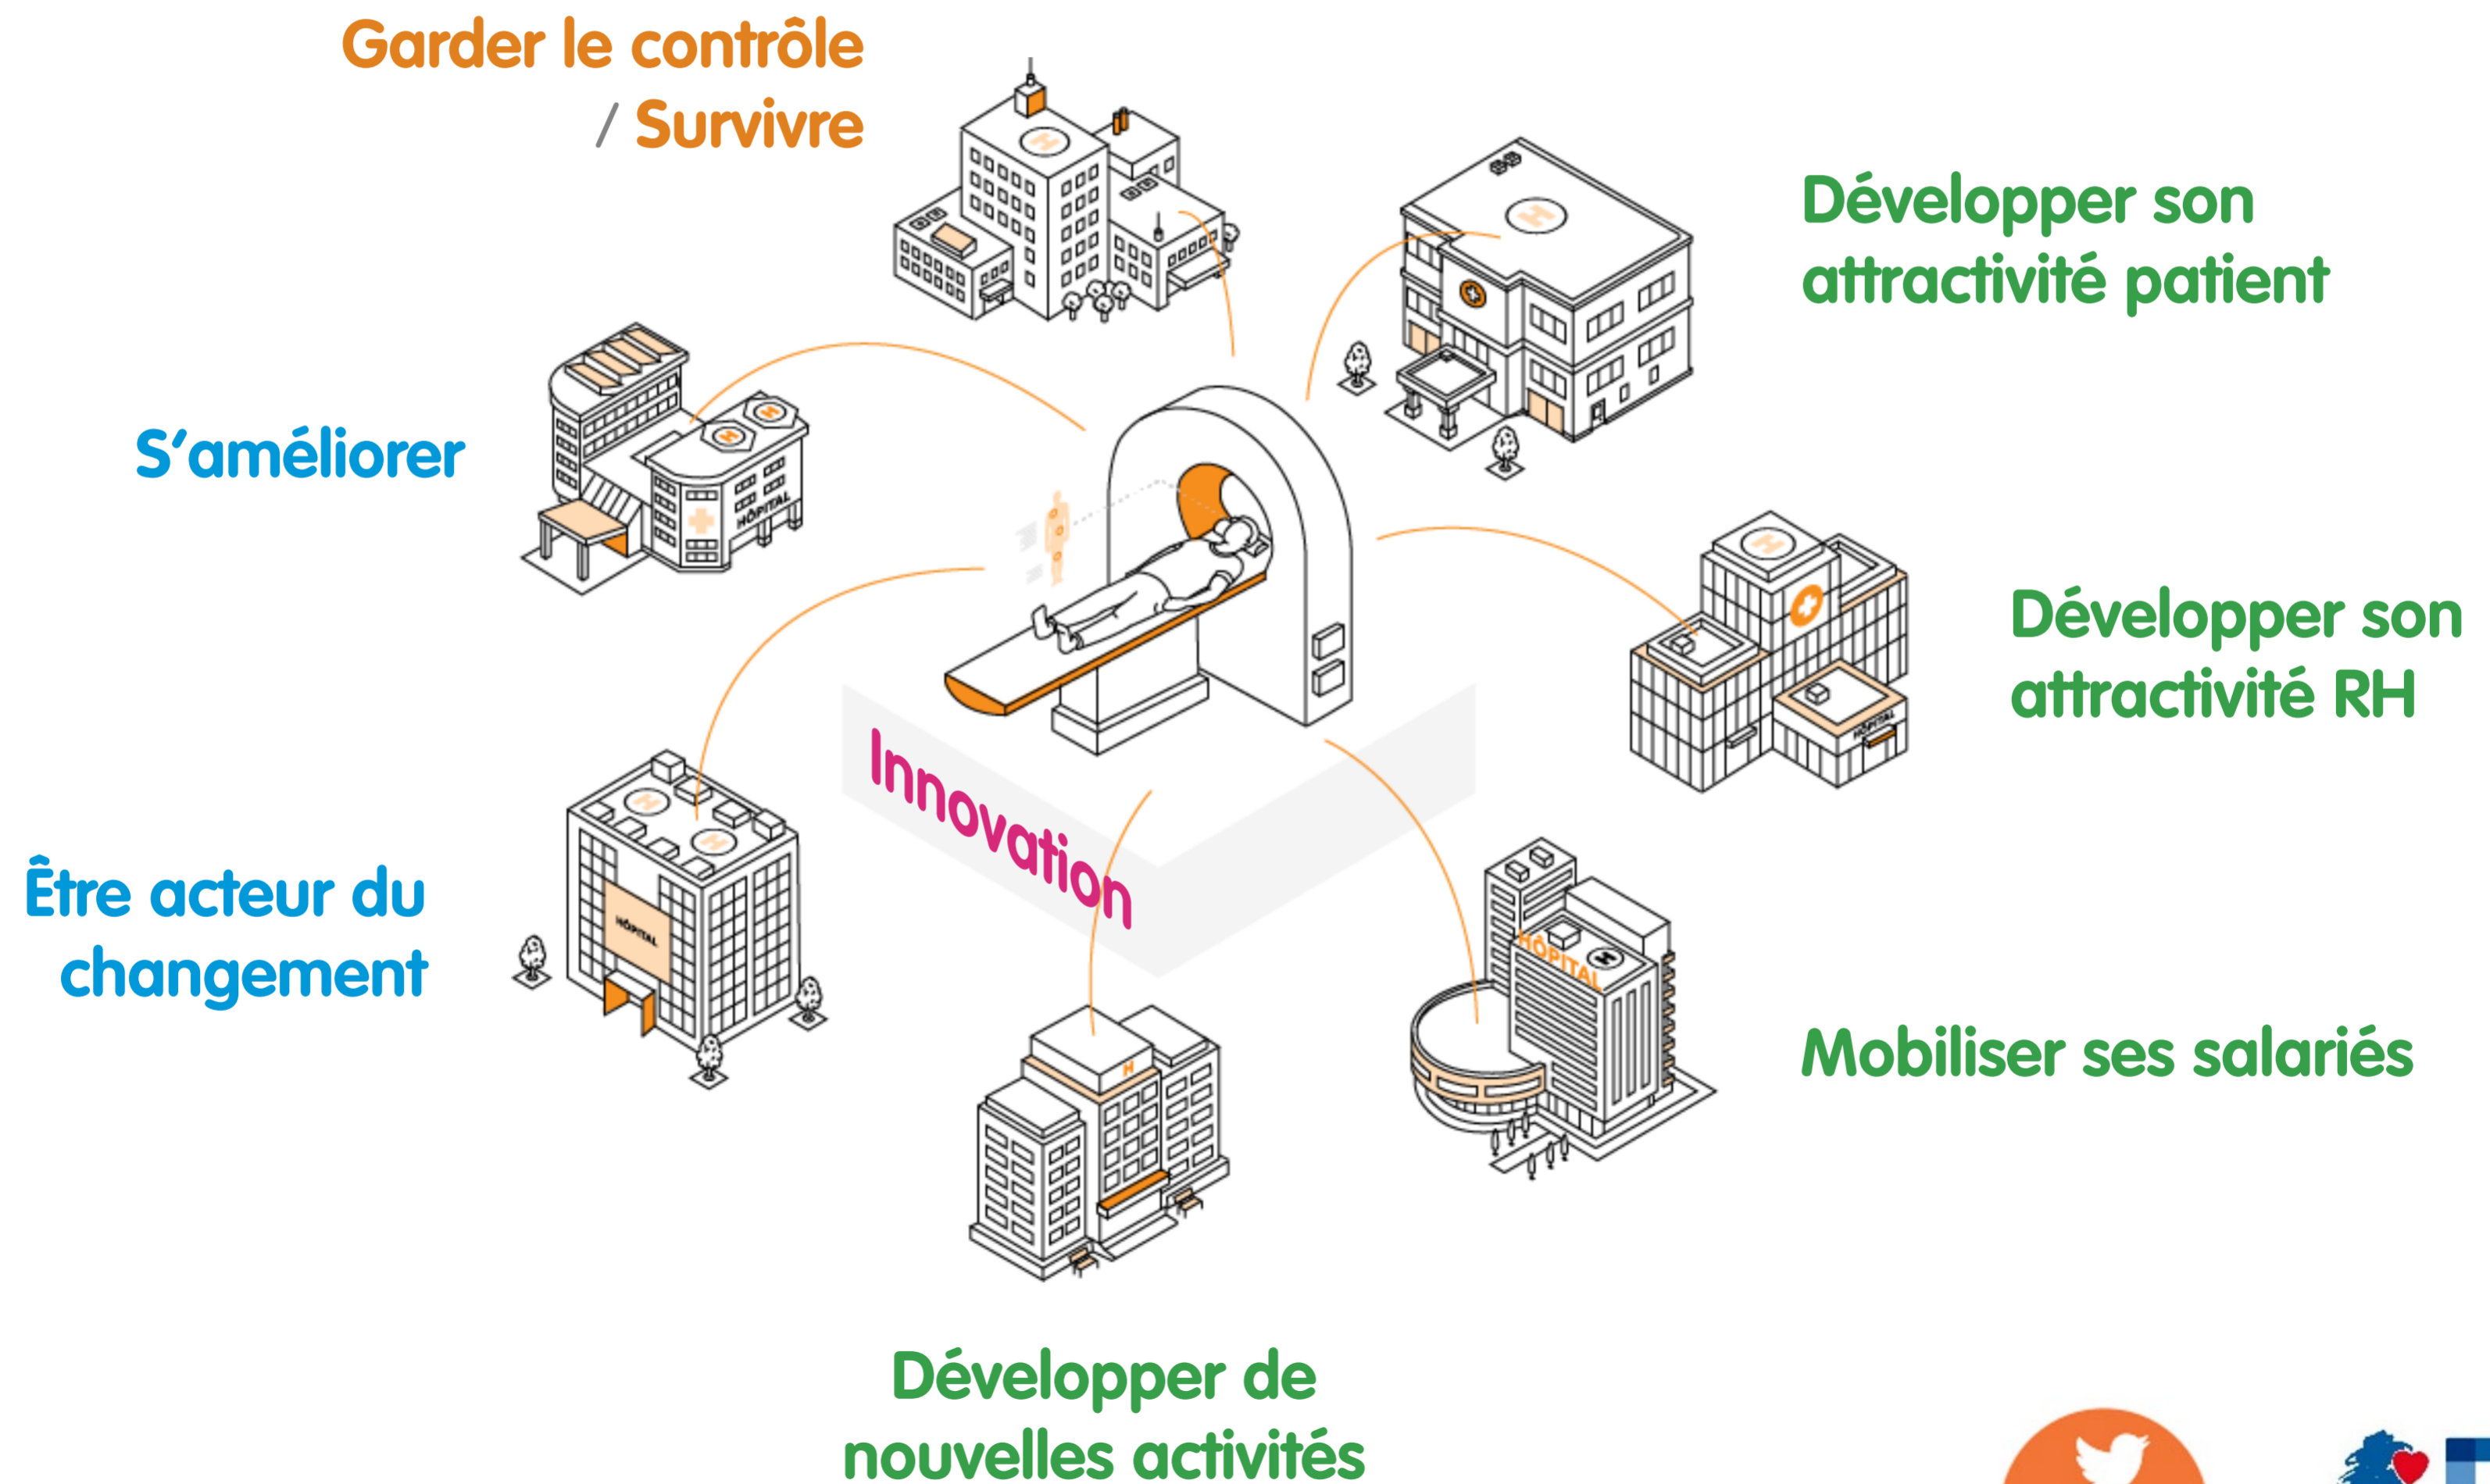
Garder le contrôle / Survivre

Développer son attractivité patient

S'améliorer

Développer son attractivité RH

Innovation

Être acteur du changement

Mobiliser ses salariés

Développer de nouvelles activités

HÔPITAL

HÔPITAL

HÔPITAL

HÔPITAL